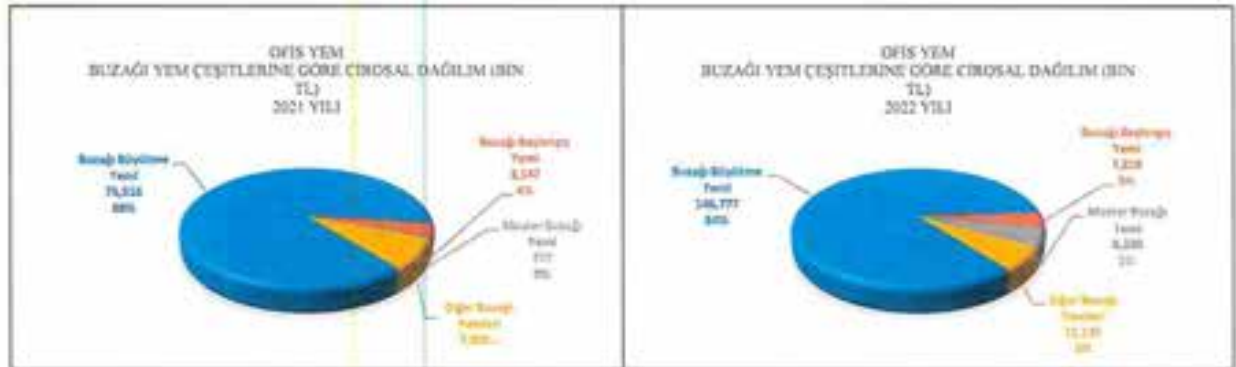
OFİS YEM
BUZAĞI YEM ÇEŞİTLERİNE GÖRE CİROSAL DAĞILIM (BİN TL)
2021 YILI

Buzağı Büyütme Yemi
79,516
88%

Buzağı Başlatıcı Yemi
3,547
4%

Mozer Buzağı Yemi
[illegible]
0%

Diğer Buzağı Yemleri
7,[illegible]

OFİS YEM
BUZAĞI YEM ÇEŞİTLERİNE GÖRE CİROSAL DAĞILIM (BİN TL)
2022 YILI

Buzağı Büyütme Yemi
146,777
84%

Buzağı Başlatıcı Yemi
7,218
5%

Mozer Buzağı Yemi
6,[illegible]
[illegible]

Diğer Buzağı Yemleri
11,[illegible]
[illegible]